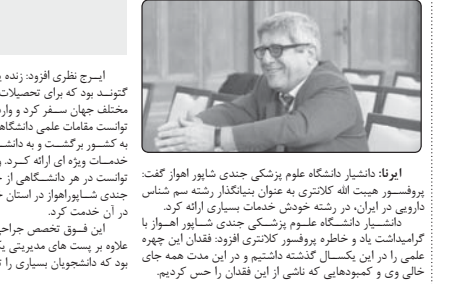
ایرنا: دانشیار دانشگاه علوم پزشکی جندی شاپور اهواز گفت: پروفسور هیبت الله کلانتری به عنوان بنیانگذار رشته سم شناس دارویی در ایران، در رشته خودش خدمات بسیاری ارائه کرد.

دانشیار دانشگاه علوم پزشکی جندی شاپور اهواز با گرامیداشت یاد و خاطره پروفسور کلانتری افزود: فقدان این چهره علمی را در این یکسال گذشته داشتیم و در این مدت همه جای خالی وی و کمبودهایی که ناشی از این فقدان را حس کردیم.

ایرج نظری افزود: زنده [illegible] گتوند بود که برای تحصیلات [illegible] مختلف جهان سفر کرد و وار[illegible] توانست مقامات علمی دانشگاه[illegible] به کشور برگشت و به دانش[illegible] خدمات ویژه ای ارائه کرد، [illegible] توانست در هر دانشگاهی از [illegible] جندی شاپوراهواز در استان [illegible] در آن خدمت کرد.

این فوق تخصص جراح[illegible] علاوه بر پست های مدیریتی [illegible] بود که دانشجویان بسیاری را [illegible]